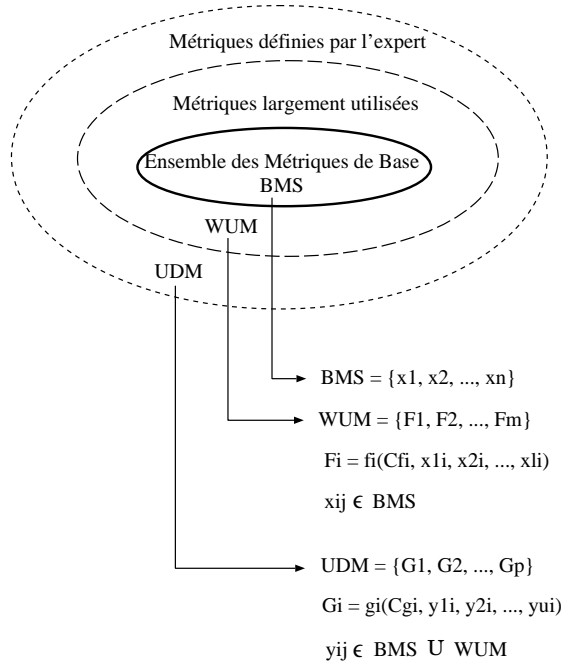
Métriques définies par l'expert

Métriques largement utilisées

Ensemble des Métriques de Base
BMS

WUM

UDM

BMS = {x1, x2, ..., xn}

WUM = {F1, F2, ..., Fm}

Fi = fi(Cfi, x1i, x2i, ..., xli)

xij $\in$ BMS

UDM = {G1, G2, ..., Gp}

Gi = gi(Cgi, y1i, y2i, ..., yui)

yij $\in$ BMS U WUM